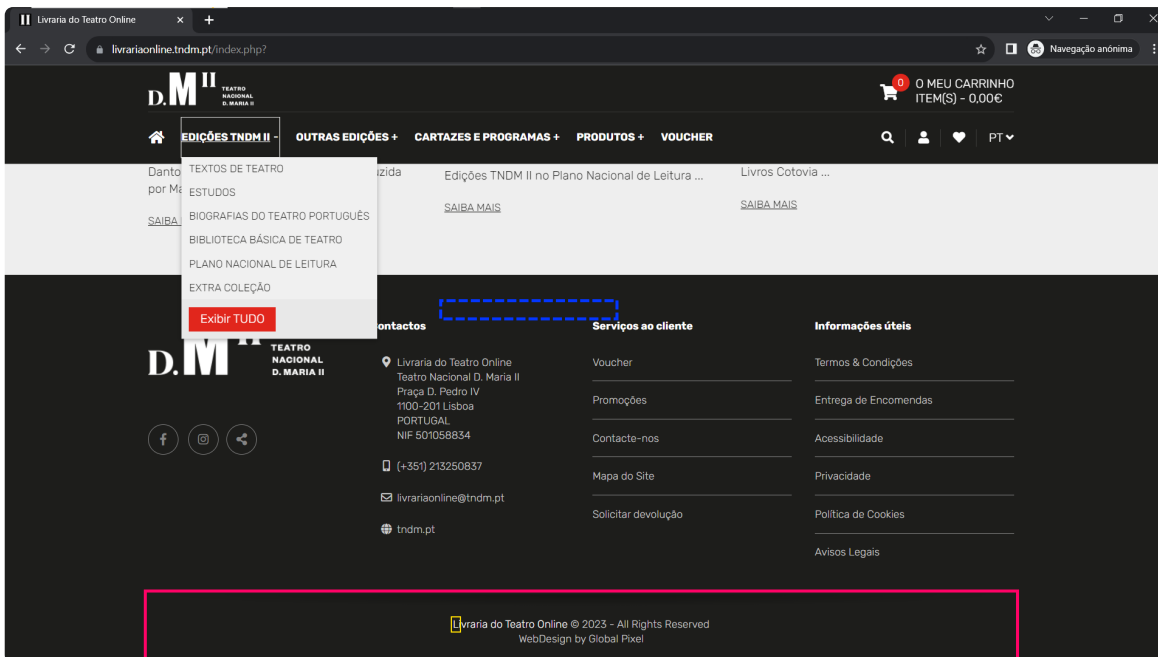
Livraria do Teatro Online

livrariaonline.tndm.pt/index.php?

Navegação anónima

D.M II TEATRO NACIONAL D. MARIA II

0 O MEU CARRINHO ITEM(S) - 0,00€

EDIÇÕES TNDM II - OUTRAS EDIÇÕES + CARTAZES E PROGRAMAS + PRODUTOS + VOUCHER

PT

TEXTOS DE TEATRO
ESTUDOS
BIOGRAFIAS DO TEATRO PORTUGUÊS
BIBLIOTECA BÁSICA DE TEATRO
PLANO NACIONAL DE LEITURA
EXTRA COLEÇÃO
Exibir TUDO

Danto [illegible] zida por Ma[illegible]

SAIBA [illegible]

Edições TNDM II no Plano Nacional de Leitura ...

SAIBA MAIS

Livros Cotovia ...

SAIBA MAIS

D.M II TEATRO NACIONAL D. MARIA II

Contactos

Livraria do Teatro Online
Teatro Nacional D. Maria II
Praça D. Pedro IV
1100-201 Lisboa
PORTUGAL
NIF 501058834

(+351) 213250837

livrariaonline@tndm.pt

tndm.pt

Serviços ao cliente

Voucher
Promoções
Contacte-nos
Mapa do Site
Solicitar devolução

Informações úteis

Termos & Condições
Entrega de Encomendas
Acessibilidade
Privacidade
Política de Cookies
Avisos Legais

Livraria do Teatro Online © 2023 - All Rights Reserved
WebDesign by Global Pixel